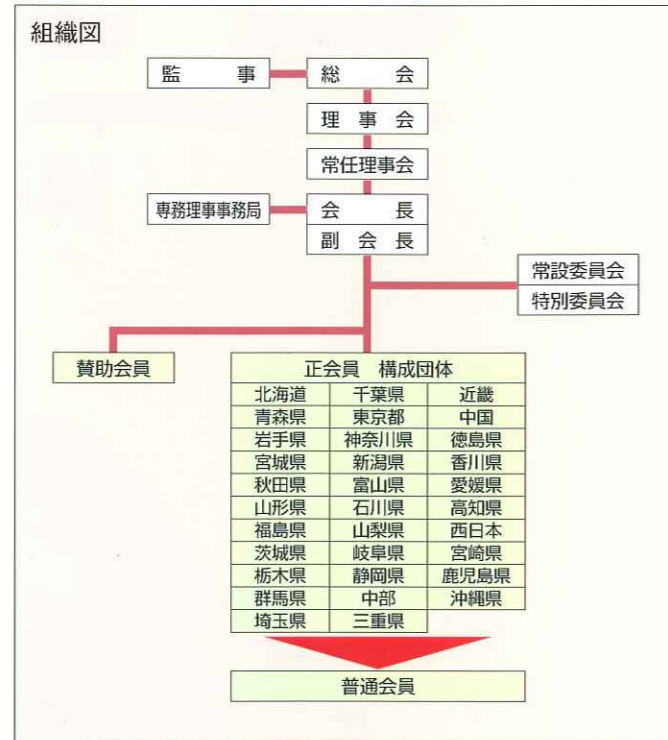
組織図

監　事

総　会

理事会

常任理事会

専務理事事務局

会　長

副会長

常設委員会

特別委員会

賛助会員

正会員　構成団体

| | | |
|---|---|---|
| 北海道 | 千葉県 | 近畿 |
| 青森県 | 東京都 | 中国 |
| 岩手県 | 神奈川県 | 徳島県 |
| 宮城県 | 新潟県 | 香川県 |
| 秋田県 | 富山県 | 愛媛県 |
| 山形県 | 石川県 | 高知県 |
| 福島県 | 山梨県 | 西日本 |
| 茨城県 | 岐阜県 | 宮崎県 |
| 栃木県 | 静岡県 | 鹿児島県 |
| 群馬県 | 中部 | 沖縄県 |
| 埼玉県 | 三重県 | |

普通会員